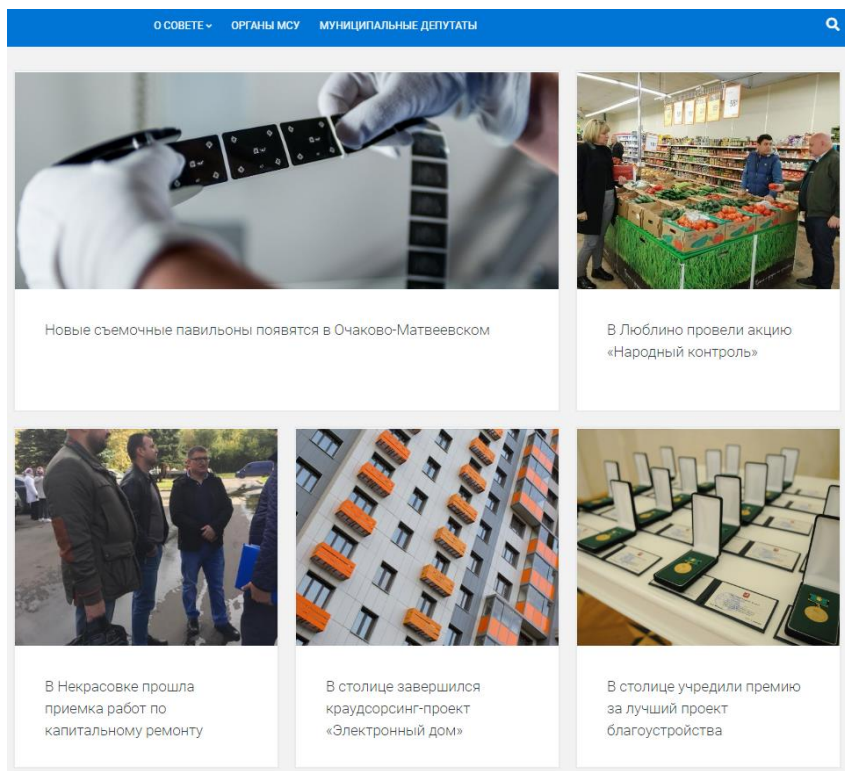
О СОВЕТЕ ОРГАНЫ МСУ МУНИЦИПАЛЬНЫЕ ДЕПУТАТЫ

Новые съемочные павильоны появятся в Очаково-Матвеевском

В Люблино провели акцию «Народный контроль»

В Некрасовке прошла приемка работ по капитальному ремонту

В столице завершился краудсорсинг-проект «Электронный дом»

В столице учредили премию за лучший проект благоустройства